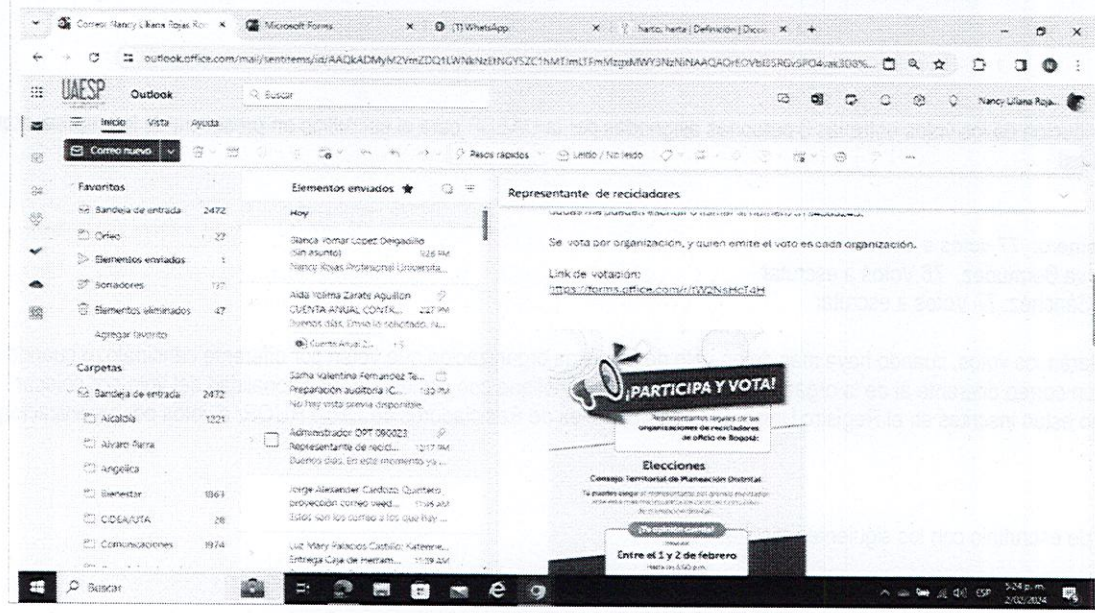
Correo: Nancy Liliana Rojas Ro... ×   Microsoft Forms ×   (1) WhatsApp ×   harto, harta | Definición | Dicci... ×   +

outlook.office.com/mail/sentitems/id/AAQkADMyM2VmZDQ1LWNkNzEtNGY5ZC1hMTJmLTFmMzgxMWY3NzNiNAAQAOrEOVbIISRGvSPO4vak3D8%...

UAESP   Outlook   Buscar   Nancy Liliana Roja...

Inicio   Vista   Ayuda

Correo nuevo   Pasos rápidos   Leído / No leído

Favoritos
Bandeja de entrada 2472
Orfeo 27
Elementos enviados 1
Borradores 137
Elementos eliminados 47
Agregar favorito

Carpetas
Bandeja de entrada 2472
Alcaldía 1221
Alvaro Parra
Angélica
Bienestar 1863
CIDEA/UTA 28
Comunicaciones 1974

Elementos enviados ★

Hoy

Blanca Yomar Lopez Delgadillo
(Sin asunto) 1:26 PM
Nancy Rojas Profesional Universita...

Aida Yolima Zarate Aguillon
CUENTA ANUAL CONTR... 12:21 PM
Buenos días, Envío lo solicitado, ...
Cuenta Anual Z... +5

Sahra Valentina Fernandez Te...
Preparación auditoría IC... 1:00 PM
No hay vista previa disponible.

Administrador OPT 090023
Representante de recicl... 12:17 PM
Buenos días, En este momento ya ...

Jorge Alexander Cardozo Quintero
proyección correo veed... 11:45 AM
Estos son los correos a los que hay ...

Luz Mary Palacios Castillo; Katerine...
Entrega Caja de Herram... 11:39 AM

Representante de recicladores

Se vota por organización, y quien emite el voto es cada organización.

Link de votación:
https://forms.office.com/r/tW2NsHcT4H

¡PARTICIPA Y VOTA!
Representantes legales de las organizaciones de recicladores de oficio de Bogotá:
Elecciones
Consejo Territorial de Planeación Distrital
Entre el 1 y 2 de febrero
Hasta las 5:00 p.m.

Buscar

ESP 1:24 p. m. 2/02/2024